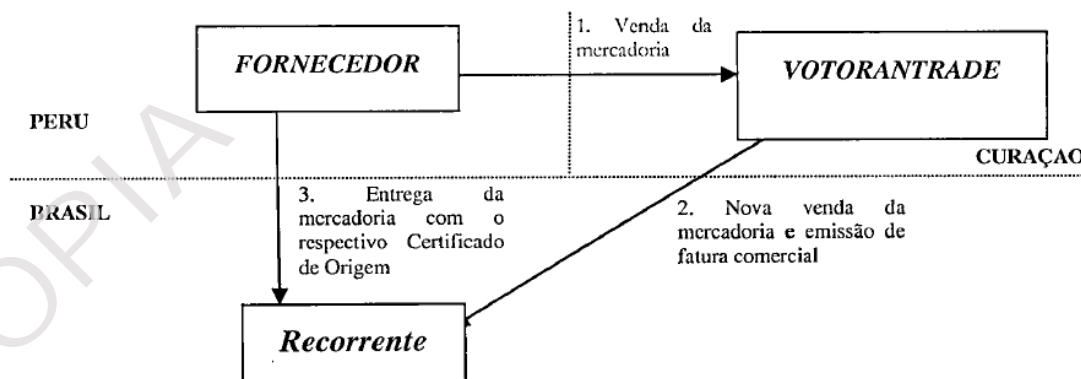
FORNECEDOR

1. Venda da mercadoria

VOTORANTRADE

PERU

CURAÇAO

BRASIL

3. Entrega da mercadoria com o respectivo Certificado de Origem

2. Nova venda da mercadoria e emissão de fatura comercial

Recorrente

OPIA